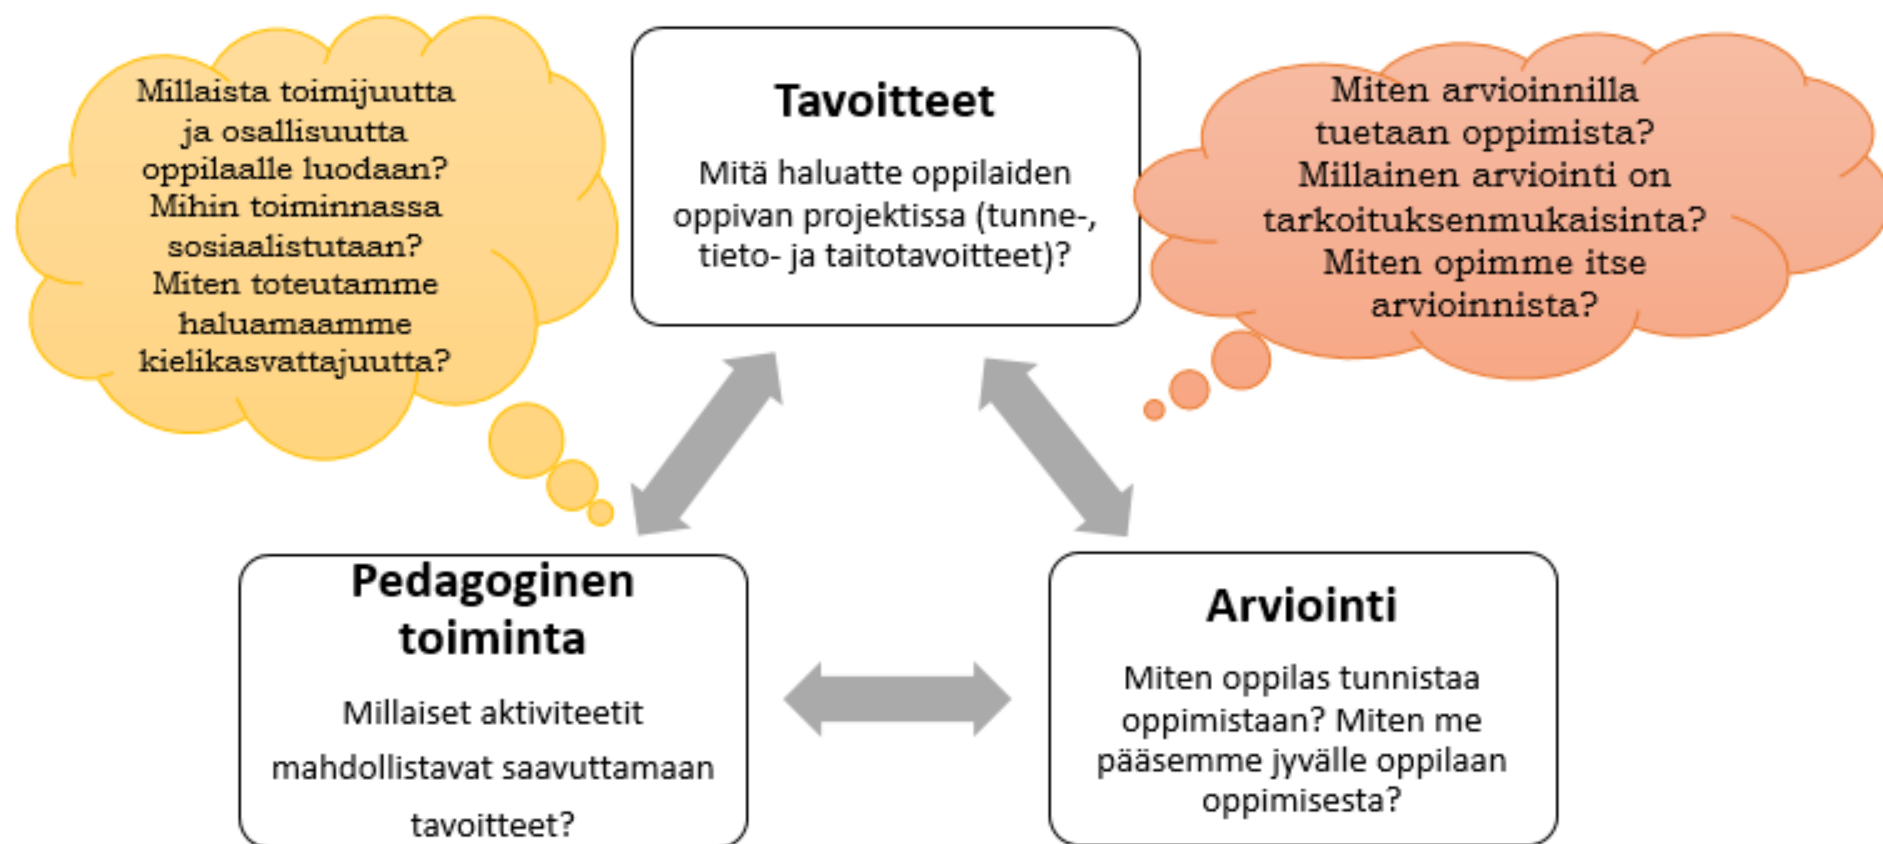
Millaista toimijuutta ja osallisuutta oppilaalle luodaan? Mihin toiminnassa sosiaalistutaan? Miten toteutamme haluamaamme kielikasvattajuutta?

Tavoitteet

Mitä haluatte oppilaiden oppivan projektissa (tunne-, tieto- ja taitotavoitteet)?

Miten arvioinnilla tuetaan oppimista? Millainen arviointi on tarkoituksenmukaisinta? Miten opimme itse arvioinnista?

Pedagoginen toiminta

Millaiset aktiviteetit mahdollistavat saavuttamaan tavoitteet?

Arviointi

Miten oppilas tunnistaa oppimistaan? Miten me pääsemme jyvälle oppilaan oppimisesta?